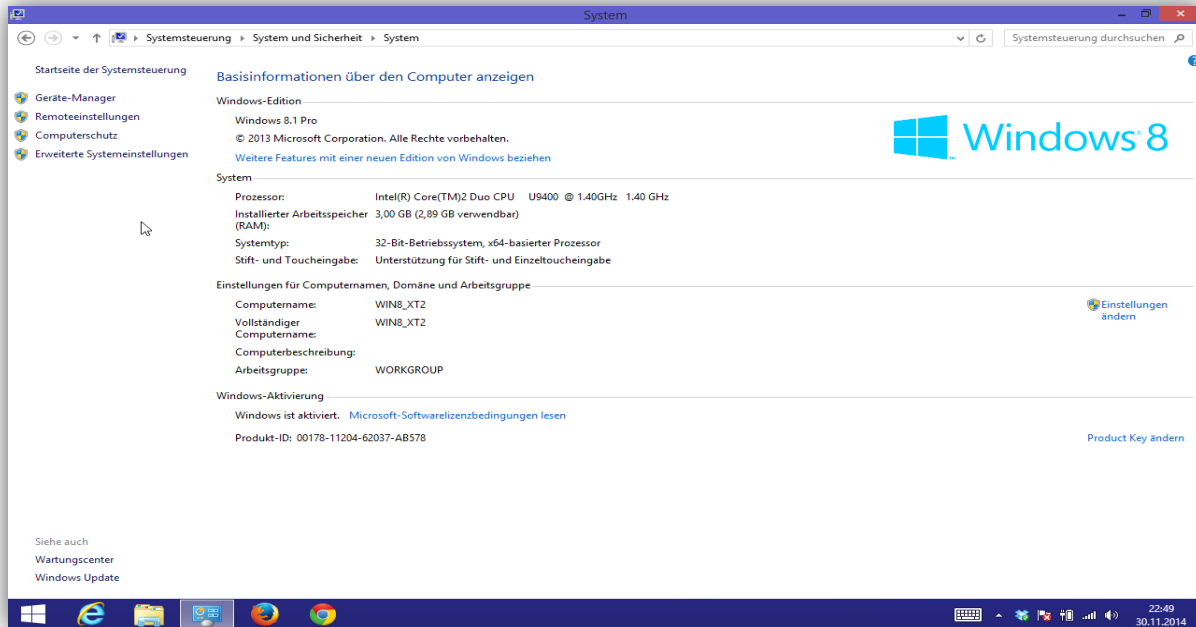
System

Systemsteuerung › System und Sicherheit › System

Systemsteuerung durchsuchen

Startseite der Systemsteuerung

Geräte-Manager
Remoteeinstellungen
Computerschutz
Erweiterte Systemeinstellungen

Basisinformationen über den Computer anzeigen

Windows-Edition

Windows 8.1 Pro
© 2013 Microsoft Corporation. Alle Rechte vorbehalten.
Weitere Features mit einer neuen Edition von Windows beziehen

Windows 8

System

| | |
|---|---|
| Prozessor: | Intel(R) Core(TM)2 Duo CPU U9400 @ 1.40GHz 1.40 GHz |
| Installierter Arbeitsspeicher (RAM): | 3,00 GB (2,89 GB verwendbar) |
| Systemtyp: | 32-Bit-Betriebssystem, x64-basierter Prozessor |
| Stift- und Toucheingabe: | Unterstützung für Stift- und Einzeltoucheingabe |

Einstellungen für Computernamen, Domäne und Arbeitsgruppe

| | |
|---|---|
| Computername: | WIN8_XT2 |
| Vollständiger Computername: | WIN8_XT2 |
| Computerbeschreibung: | |
| Arbeitsgruppe: | WORKGROUP |

Einstellungen ändern

Windows-Aktivierung

Windows ist aktiviert. Microsoft-Softwarelizenzbedingungen lesen

Produkt-ID: 00178-11204-62037-AB578

Product Key ändern

Siehe auch
Wartungscenter
Windows Update

22:49
30.11.2014